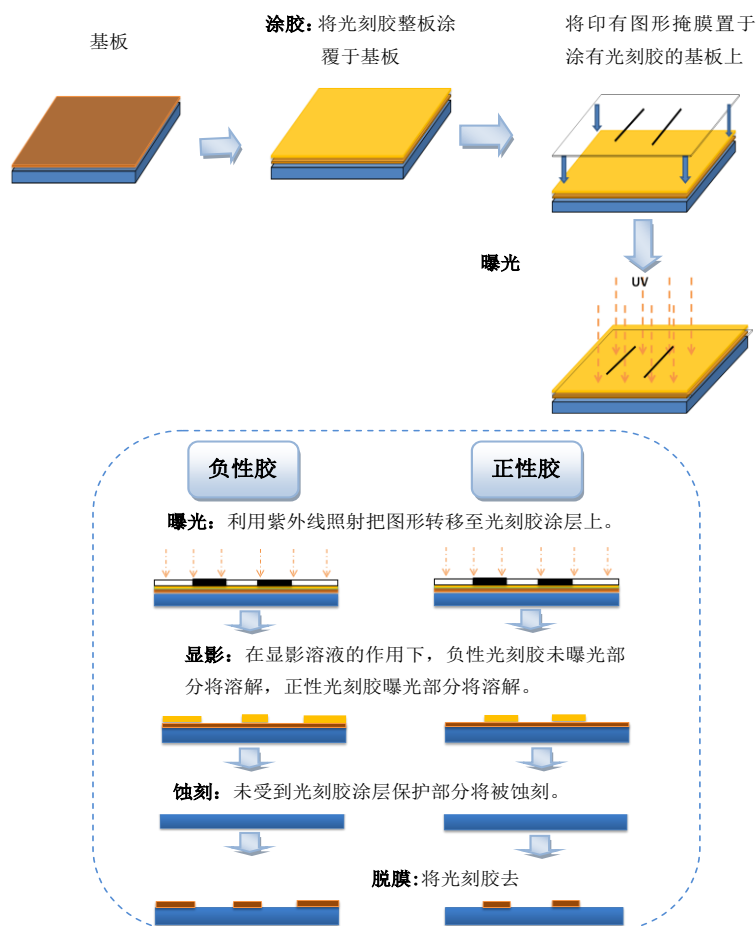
基板

涂胶：将光刻胶整板涂覆于基板

将印有图形掩膜置于涂有光刻胶的基板上

曝光

UV

负性胶

正性胶

曝光：利用紫外线照射把图形转移至光刻胶涂层上。

显影：在显影溶液的作用下，负性光刻胶未曝光部分将溶解，正性光刻胶曝光部分将溶解。

蚀刻：未受到光刻胶涂层保护部分将被蚀刻。

脱膜：将光刻胶去